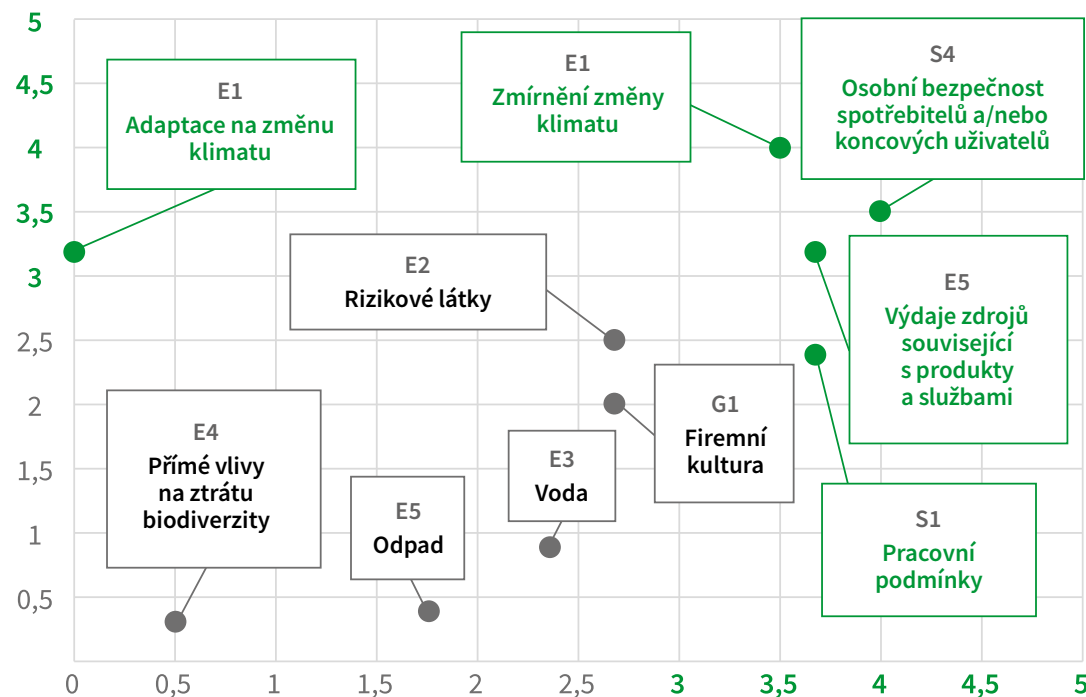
5
4,5
4
3,5
3
2,5
2
1,5
1
0,5

E1
Adaptace na změnu klimatu

E1
Zmírnění změny klimatu

S4
Osobní bezpečnost spotřebitelů a/nebo koncových uživatelů

E2
Rizikové látky

E5
Výdaje zdrojů související s produkty a službami

G1
Firemní kultura

E4
Přímé vlivy na ztrátu biodiverzity

E3
Voda

E5
Odpad

S1
Pracovní podmínky

0
0,5
1
1,5
2
2,5
3
3,5
4
4,5
5